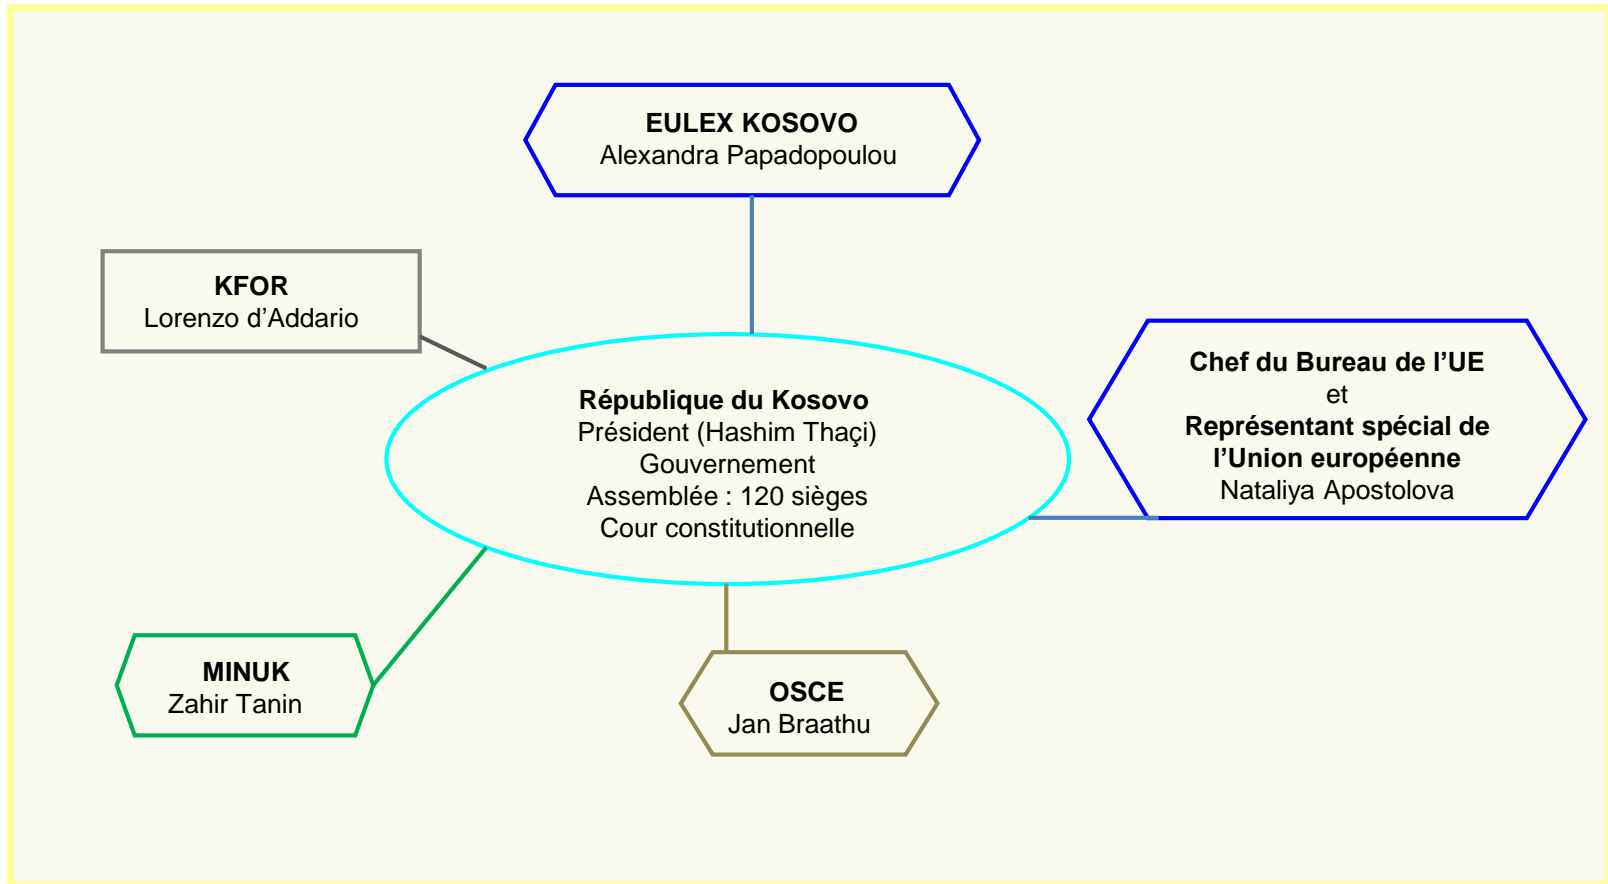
EULEX KOSOVO
Alexandra Papadopoulou

KFOR
Lorenzo d’Addario

République du Kosovo
Président (Hashim Thaçi)
Gouvernement
Assemblée : 120 sièges
Cour constitutionnelle

Chef du Bureau de l’UE
et
Représentant spécial de l’Union européenne
Nataliya Apostolova

MINUK
Zahir Tanin

OSCE
Jan Braathu